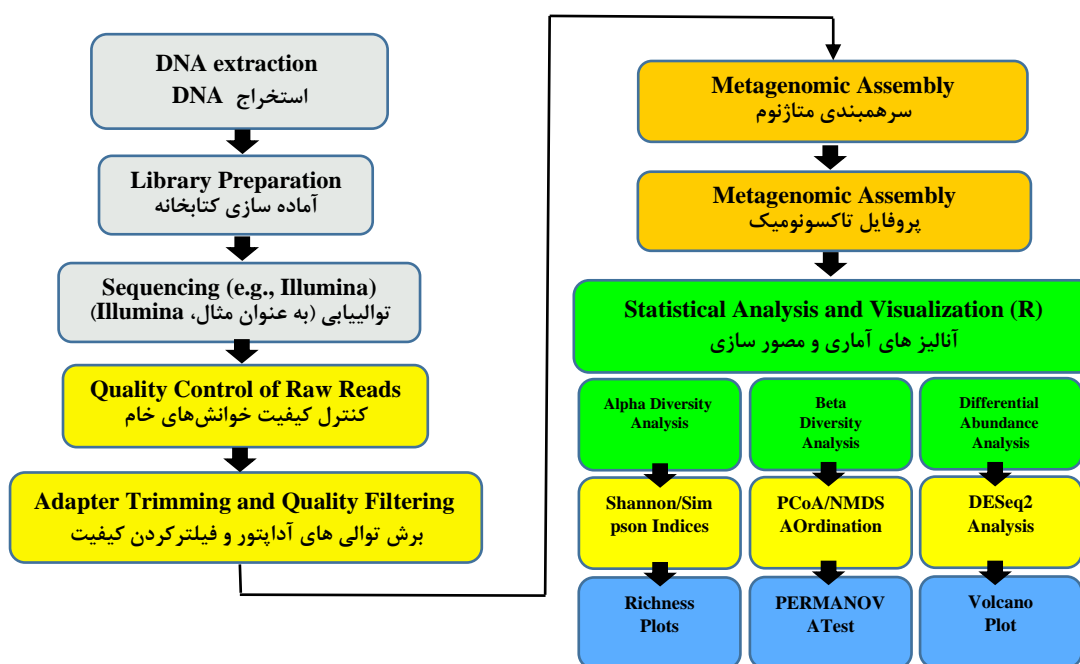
DNA extraction
استخراج DNA

Library Preparation
آماده سازی کتابخانه

Sequencing (e.g., Illumina)
توالییابی (به عنوان مثال، Illumina)

Quality Control of Raw Reads
کنترل کیفیت خوانش‌های خام

Adapter Trimming and Quality Filtering
برش توالی های آداپتور و فیلترکردن کیفیت

Metagenomic Assembly
سرهمبندی متاژنوم

Metagenomic Assembly
پروفایل تاکسونومیک

Statistical Analysis and Visualization (R)
آنالیز های آماری و مصور سازی

Alpha Diversity Analysis

Beta Diversity Analysis

Differential Abundance Analysis

Shannon/Simpson Indices

PCoA/NMDS AOrdination

DESeq2 Analysis

Richness Plots

PERMANOVA Test

Volcano Plot